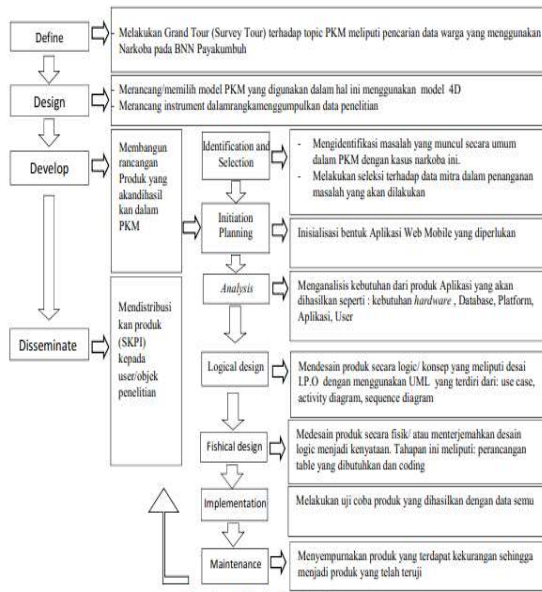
Define

Melakukan Grand Tour (Survey Tour) terhadap topic PKM meliputi pencarian data warga yang menggunakan Narkoba pada BNN Payakumbuh

Design

- Merancang/memilih model PKM yang digunakan dalam hal ini menggunakan model 4D
- Merancang instrument dalamrangkamengumpulkan data penelitian

Develop

Membangun rancangan Produk yang akandihasilkan dalam PKM

Identification and Selection

- Mengidentifikasi masalah yang muncul secara umum dalam PKM dengan kasus narkoba ini.
- Melakukan seleksi terhadap data mitra dalam penanganan masalah yang akan dilakukan

Initiation Planning

Inisialisasi bentuk Aplikasi Web Mobile yang diperlukan

Analysis

Menganalisis kebutuhan dari produk Aplikasi yang akan dihasilkan seperti : kebutuhan *hardware* , Database, Platform, Aplikasi, User

Disseminate

Mendistribusikan produk (SKPI) kepada user/objek penelitian

Logical design

Mendesain produk secara logic/ konsep yang meliputi desai I.P.O dengan menggunakan UML yang terdiri dari: use case, activity diagram, sequence diagram

Fishical design

Medesain produk secara fisik/ atau menterjemahkan desain logic menjadi kenyataan. Tahapan ini meliputi: perancangan table yang dibutuhkan dan coding

Implementation

Melakukan uji coba produk yang dihasilkan dengan data semu

Maintenance

Menyempurnakan produk yang terdapat kekurangan sehingga menjadi produk yang telah teruji